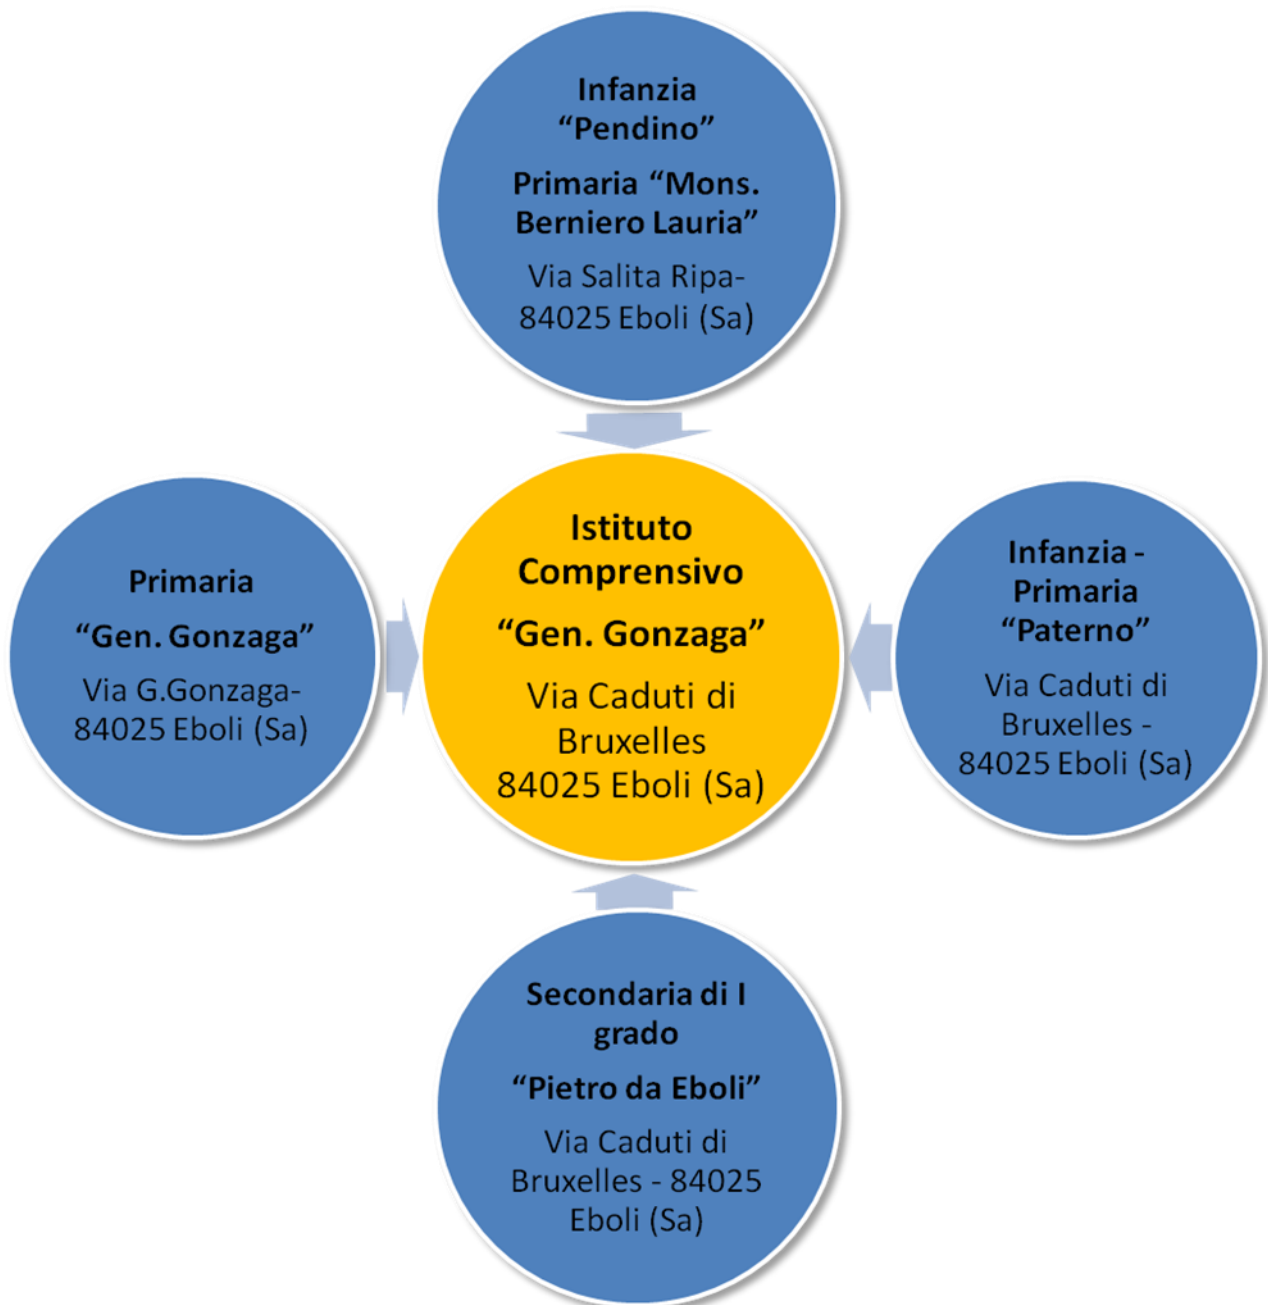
Infanzia “Pendino”

Primaria “Mons. Berniero Lauria”

Via Salita Ripa-84025 Eboli (Sa)

Primaria

“Gen. Gonzaga”

Via G.Gonzaga-84025 Eboli (Sa)

Istituto Comprensivo

“Gen. Gonzaga”

Via Caduti di Bruxelles 84025 Eboli (Sa)

Infanzia - Primaria “Paterno”

Via Caduti di Bruxelles - 84025 Eboli (Sa)

Secondaria di I grado

“Pietro da Eboli”

Via Caduti di Bruxelles - 84025 Eboli (Sa)